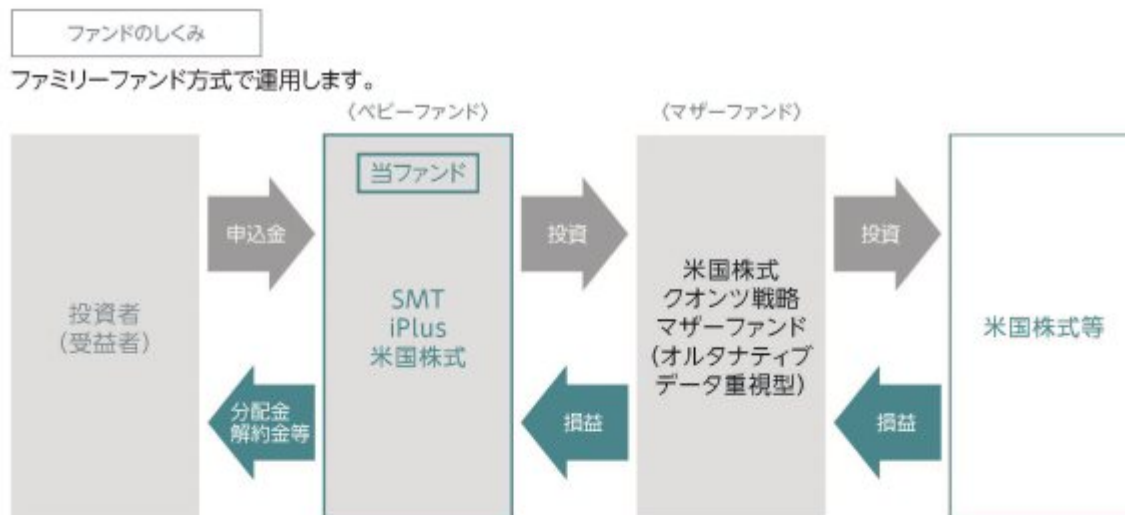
ファンドのしくみ

ファミリーファンド方式で運用します。

〈ベビーファンド〉

〈マザーファンド〉

投資者
(受益者)

申込金

分配金
解約金等

当ファンド

SMT
iPlus
米国株式

投資

損益

米国株式
クオンツ戦略
マザーファンド
(オルタナティブ
データ重視型)

投資

損益

米国株式等